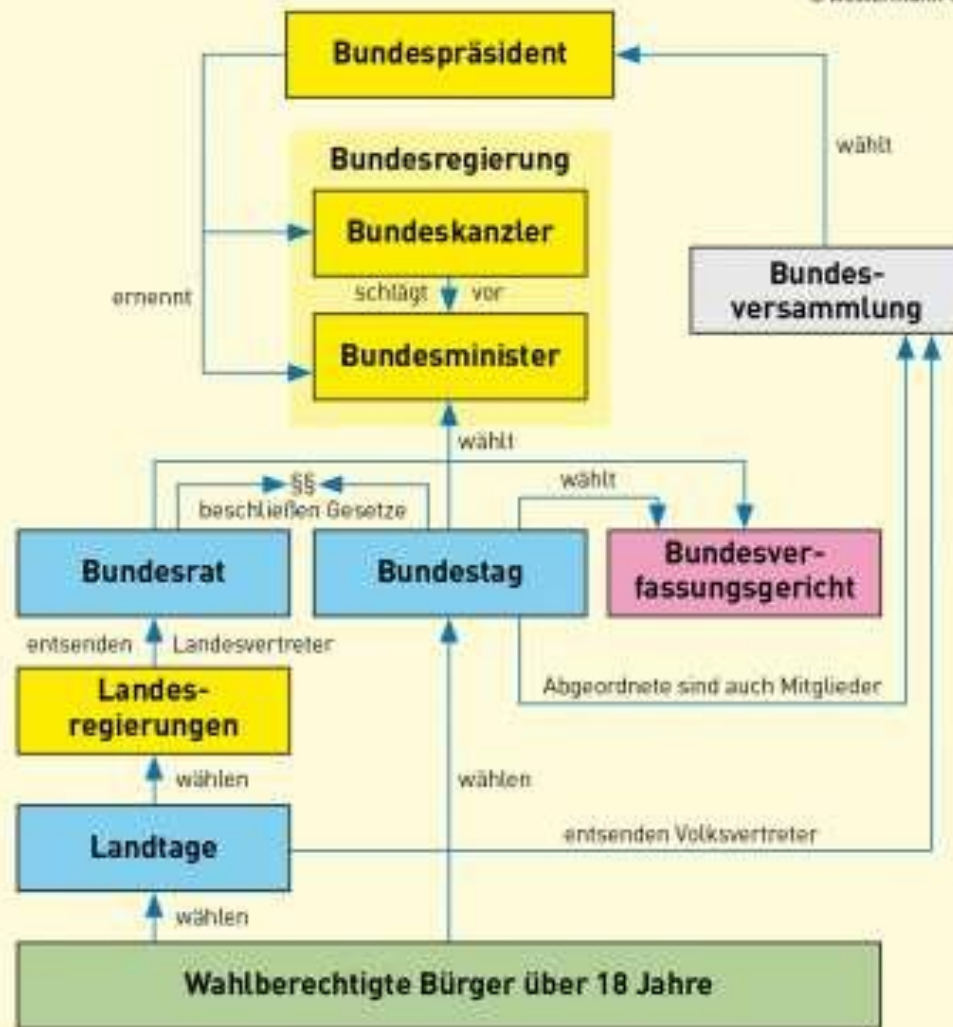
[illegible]

Bundespräsident

wählt

Bundesregierung

Bundeskanzler

schlägt vor

Bundesminister

ernennt

Bundesversammlung

wählt

§§

beschließen Gesetze

wählt

Bundesrat

Bundestag

Bundesverfassungsgericht

entsenden Landesvertreter

Abgeordnete sind auch Mitglieder

Landesregierungen

wählen

wählen

Landtage

entsenden Volksvertreter

wählen

Wahlberechtigte Bürger über 18 Jahre